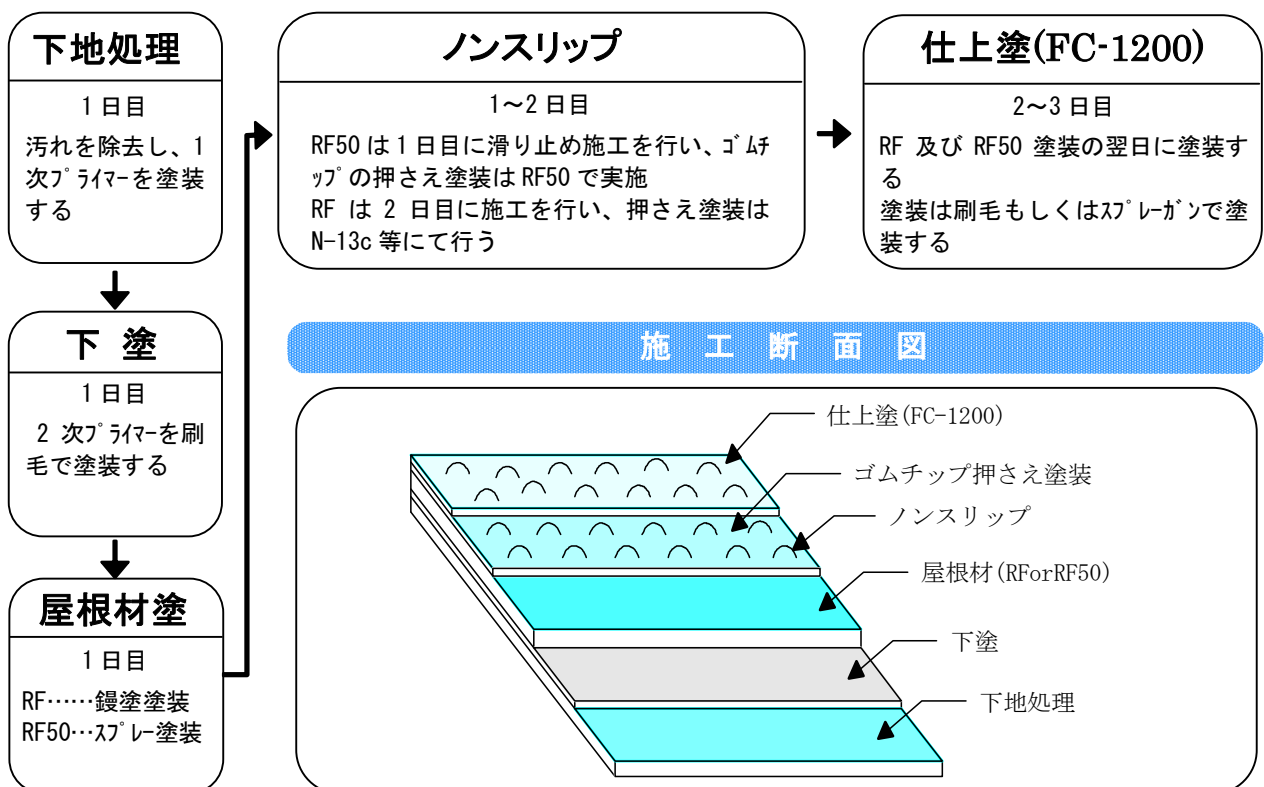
下地処理

1日目

汚れを除去し、1次ﾌﾟﾗｲﾏｰを塗装する

下 塗

1日目

2次ﾌﾟﾗｲﾏｰを刷毛で塗装する

屋根材塗

1日目

RF……鏝塗塗装
RF50…ｽﾌﾟﾚｰ塗装

ノンスリップ

1～2日目

RF50は1日目に滑り止め施工を行い、ｺﾞﾑﾁｯﾌﾟの押さえ塗装はRF50で実施
RFは2日目に施工を行い、押さえ塗装はN-13c等にて行う

仕上塗(FC-1200)

2～3日目

RF及びRF50塗装の翌日に塗装する
塗装は刷毛もしくはｽﾌﾟﾚｰｶﾞﾝで塗装する

施 工 断 面 図

仕上塗(FC-1200)
ゴムチップ押さえ塗装
ノンスリップ
屋根材(RForRF50)
下塗
下地処理